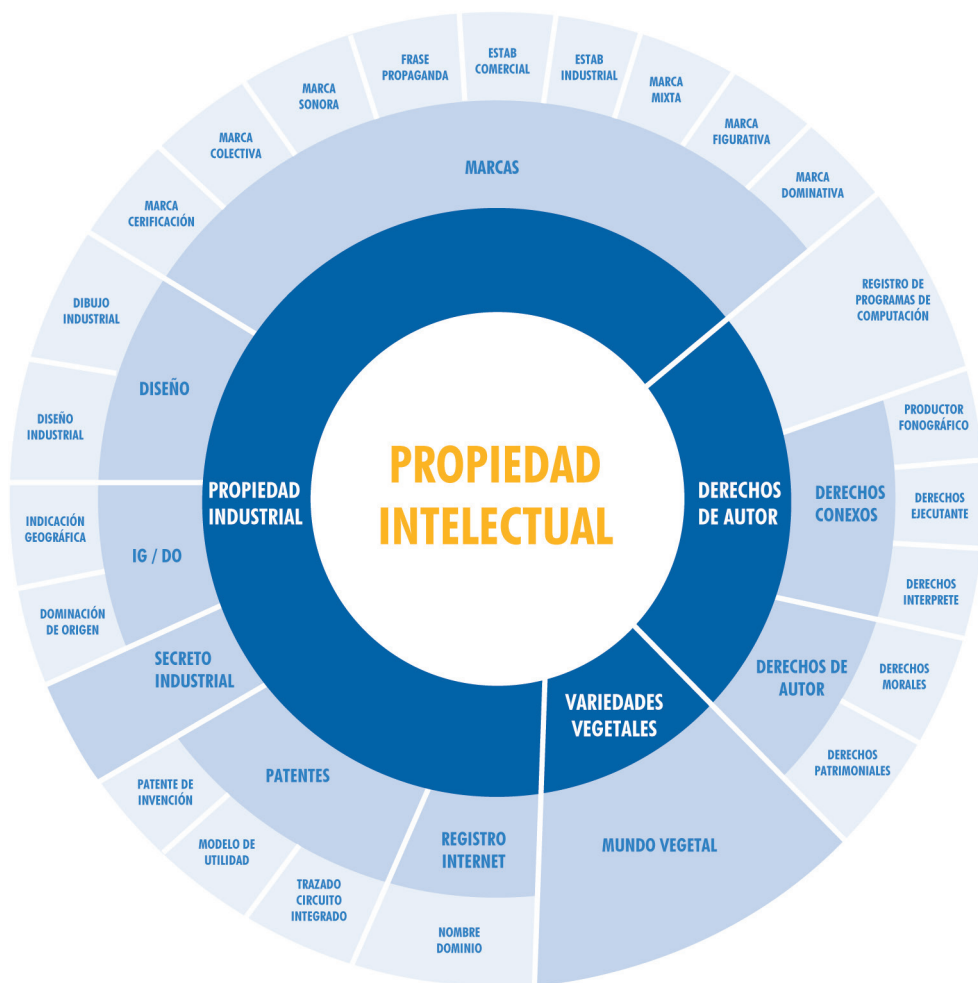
PROPIEDAD INTELECTUAL

PROPIEDAD INDUSTRIAL

DERECHOS DE AUTOR

VARIEDADES VEGETALES

MARCAS

DISEÑO

IG / DO

SECRETO INDUSTRIAL

PATENTES

REGISTRO INTERNET

MUNDO VEGETAL

DERECHOS DE AUTOR

DERECHOS CONEXOS

FRASE PROPAGANDA

ESTAB COMERCIAL

ESTAB INDUSTRIAL

MARCA MIXTA

MARCA FIGURATIVA

MARCA DOMINATIVA

MARCA SONORA

MARCA COLECTIVA

MARCA CERIFICACIÓN

DIBUJO INDUSTRIAL

DISEÑO INDUSTRIAL

INDICACIÓN GEOGRÁFICA

DOMINACIÓN DE ORIGEN

PATENTE DE INVENCIÓN

MODELO DE UTILIDAD

TRAZADO CIRCUITO INTEGRADO

NOMBRE DOMINIO

REGISTRO DE PROGRAMAS DE COMPUTACIÓN

PRODUCTOR FONOGRÁFICO

DERECHOS EJECUTANTE

DERECHOS INTERPRETE

DERECHOS MORALES

DERECHOS PATRIMONIALES